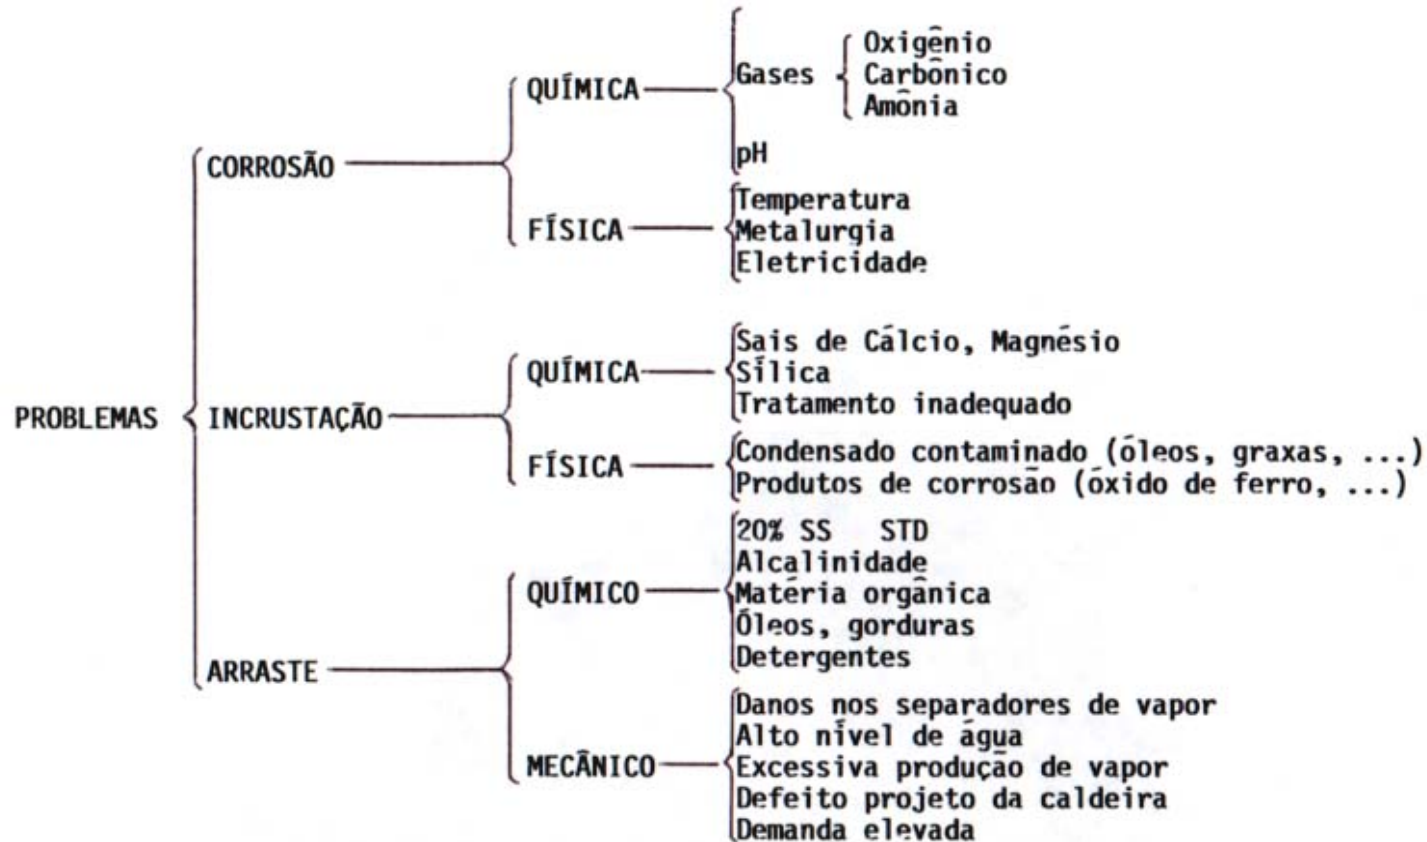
PROBLEMAS

CORROSÃO

QUÍMICA

Gases

Oxigênio
Carbônico
Amônia

pH

FÍSICA

Temperatura
Metalurgia
Eletricidade

INCRUSTAÇÃO

QUÍMICA

Sais de Cálcio, Magnésio
Sílica
Tratamento inadequado

FÍSICA

Condensado contaminado (óleos, graxas, ...)
Produtos de corrosão (óxido de ferro, ...)

ARRASTE

QUÍMICO

20% SS STD
Alcalinidade
Matéria orgânica
Óleos, gorduras
Detergentes

MECÂNICO

Danos nos separadores de vapor
Alto nível de água
Excessiva produção de vapor
Defeito projeto da caldeira
Demanda elevada